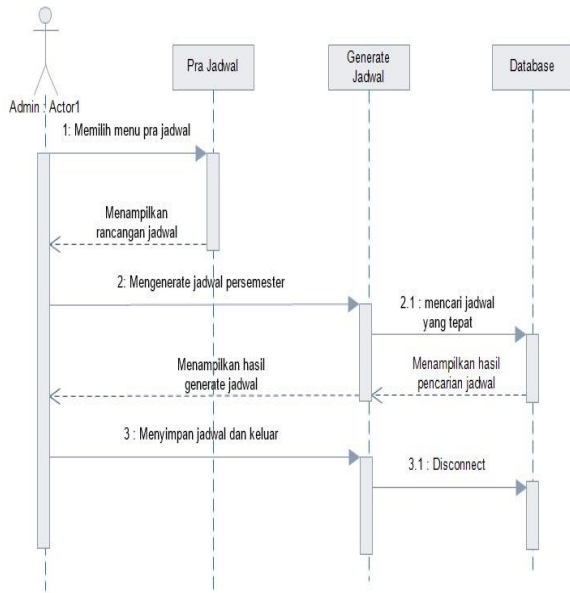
Admin : Actor1

Pra Jadwal

Generate Jadwal

Database

1: Memilih menu pra jadwal

Menampilkan rancangan jadwal

2: Mengenerate jadwal persemester

2.1 : mencari jadwal yang tepat

Menampilkan hasil generate jadwal

Menampilkan hasil pencarian jadwal

3 : Menyimpan jadwal dan keluar

3.1 : Disconnect